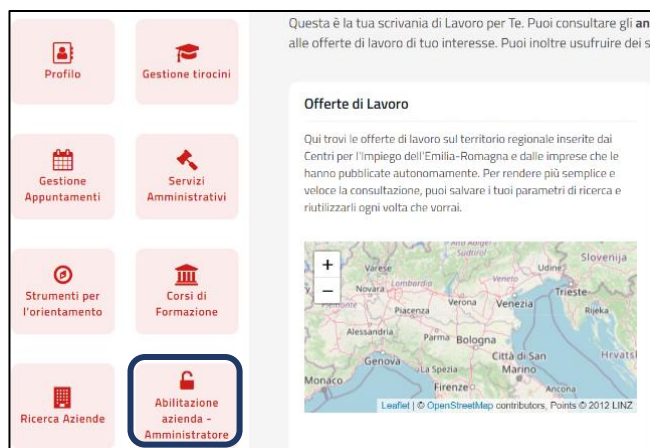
Profilo

Gestione tirocini

Gestione Appuntamenti

Servizi Amministrativi

Strumenti per l'orientamento

Corsi di Formazione

Ricerca Aziende

Abilitazione azienda - Amministratore

Questa è la tua scrivania di Lavoro per Te. Puoi consultare gli an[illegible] alle offerte di lavoro di tuo interesse. Puoi inoltre usufruire dei s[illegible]

Offerte di Lavoro

Qui trovi le offerte di lavoro sul territorio regionale inserite dai Centri per l'Impiego dell'Emilia-Romagna e dalle imprese che le hanno pubblicate autonomamente. Per rendere più semplice e veloce la consultazione, puoi salvare i tuoi parametri di ricerca e riutilizzarli ogni volta che vorrai.

+
−
Alto Adige Südtirol
Slovenija
Varese
Udine
Novara
Lombardia
Trieste
Veneto
Verona
Venezia
Rijeka
Piacenza
Alessandria
Parma
Bologna
Hrvats
Genova
Città di San Marino
La Spezia
Monaco
Firenze
Ancona
Leaflet | © OpenStreetMap contributors, Points © 2012 LINZ